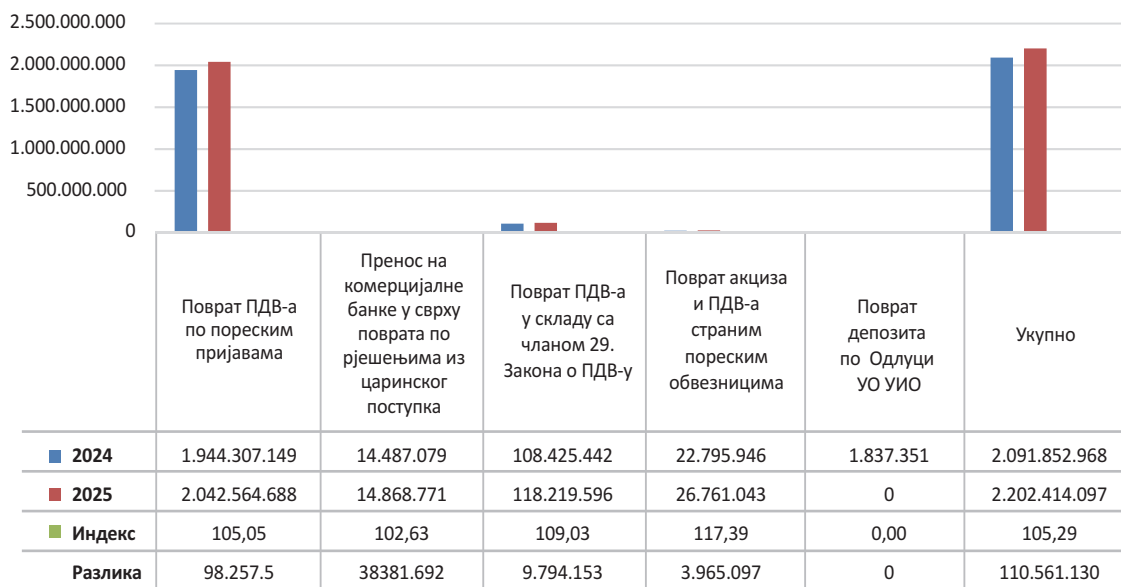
2.500.000.000
2.000.000.000
1.500.000.000
1.000.000.000
500.000.000
0

| | Поврат ПДВ-а по пореским пријавама | Пренос на комерцијалне банке у сврху поврата по рјешењима из царинског поступка | Поврат ПДВ-а у складу са чланом 29. Закона о ПДВ-у | Поврат акциза и ПДВ-а страним пореским обвезницима | Поврат депозита по Одлуци УО УИО | Укупно |
|---|---|---|---|---|---|---|
| 2024 | 1.944.307.149 | 14.487.079 | 108.425.442 | 22.795.946 | 1.837.351 | 2.091.852.968 |
| 2025 | 2.042.564.688 | 14.868.771 | 118.219.596 | 26.761.043 | 0 | 2.202.414.097 |
| Индекс | 105,05 | 102,63 | 109,03 | 117,39 | 0,00 | 105,29 |
| Разлика | 98.257.5 | 38381.692 | 9.794.153 | 3.965.097 | 0 | 110.561.130 |